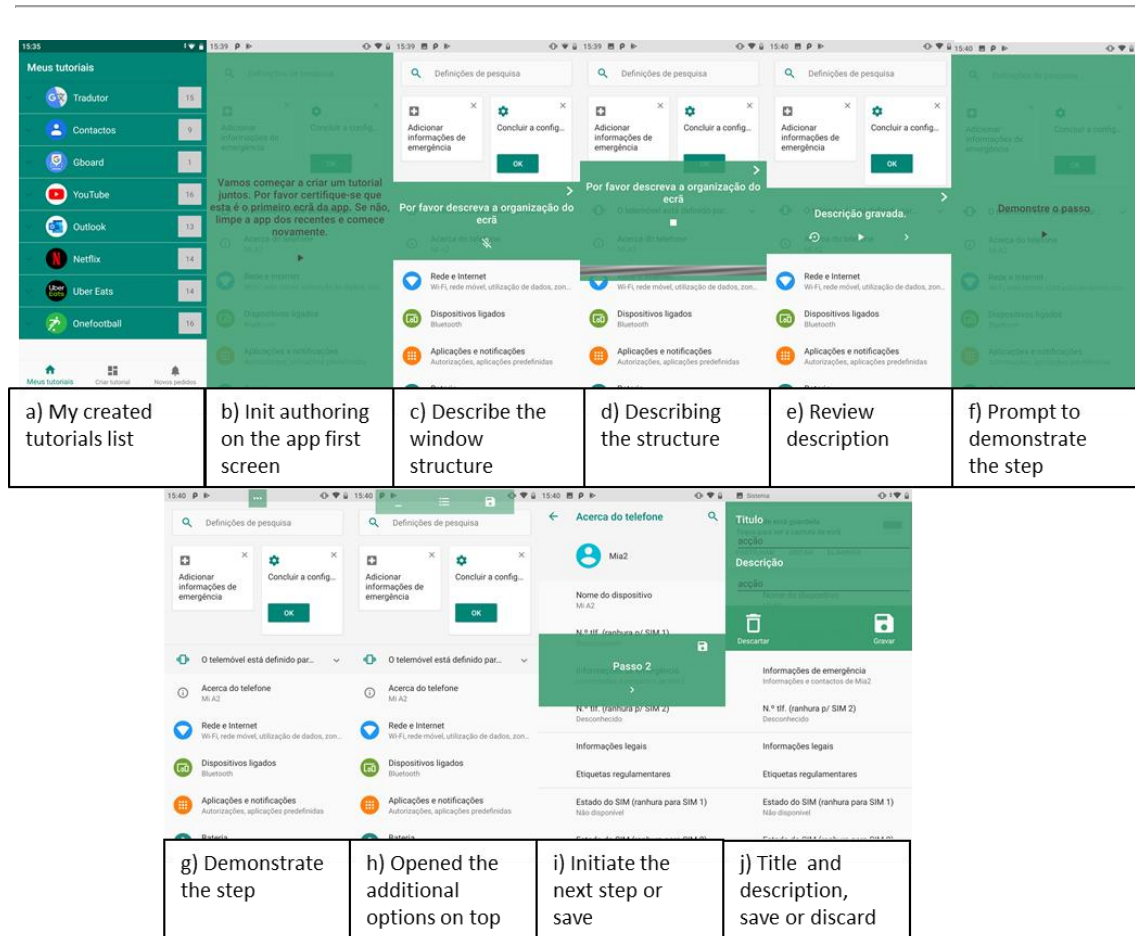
15:35

Meus tutoriais

Tradutor 15
Contactos 9
Gboard 1
YouTube 16
Outlook 13
Netflix 14
Uber Eats 14
Onefootball 16

Meus tutoriais Criar tutorial Novos pedidos

15:39

Definições de pesquisa

Adicionar informações de emergência

Concluir a config...

OK

Vamos começar a criar um tutorial juntos. Por favor certifique-se que esta é o primeiro ecrã da app. Se não, limpe a app dos recentes e comece novamente.

Acerca do telefone

Rede e Internet

Dispositivos ligados

Aplicações e notificações

15:39

Definições de pesquisa

Adicionar informações de emergência

Concluir a config...

OK

Por favor descreva a organização do ecrã

Acerca do telefone

Rede e Internet
Wi-Fi, rede móvel, utilização de dados, zon...

Dispositivos ligados
Bluetooth

Aplicações e notificações
Autorizações, aplicações predefinidas

15:39

Definições de pesquisa

Adicionar informações de emergência

Concluir a config...

OK

Por favor descreva a organização do ecrã

O telemóvel está definido par...

Acerca do telefone

Rede e Internet
Wi-Fi, rede móvel, utilização de dados, zon...

Dispositivos ligados
Bluetooth

Aplicações e notificações
Autorizações, aplicações predefinidas

15:40

Definições de pesquisa

Adicionar informações de emergência

Concluir a config...

OK

Descrição gravada.

Rede e Internet
Wi-Fi, rede móvel, utilização de dados, zon...

Dispositivos ligados
Bluetooth

Aplicações e notificações
Autorizações, aplicações predefinidas

15:40

Definições de pesquisa

Adicionar informações de emergência

Concluir a config...

OK

Demonstre o passo.

Acerca do telefone

Rede e Internet

Dispositivos ligados

Aplicações e notificações

| a) My created tutorials list | b) Init authoring on the app first screen | c) Describe the window structure | d) Describing the structure | e) Review description | f) Prompt to demonstrate the step |
|---|---|---|---|---|---|

15:40

Definições de pesquisa

Adicionar informações de emergência

Concluir a config...

OK

O telemóvel está definido par...

Acerca do telefone
Mi A2

Rede e Internet
Wi-Fi, rede móvel, utilização de dados, zon...

Dispositivos ligados
Bluetooth

Aplicações e notificações
Autorizações, aplicações predefinidas

Bateria

15:40

Definições de pesquisa

Adicionar informações de emergência

Concluir a config...

OK

O telemóvel está definido par...

Acerca do telefone
Mi A2

Rede e Internet
Wi-Fi, rede móvel, utilização de dados, zon...

Dispositivos ligados
Bluetooth

Aplicações e notificações
Autorizações, aplicações predefinidas

Bateria

15:40

Acerca do telefone

Mia2

Nome do dispositivo
Mi A2

N.º tlf. (ranhura p/ SIM 1)

Passo 2

N.º tlf. (ranhura p/ SIM 2)
Desconhecido

Informações legais

Etiquetas regulamentares

Estado do SIM (ranhura para SIM 1)
Não disponível

Sistema

Titulo

acção

Descrição

acção

Descartar

Gravar

Informações de emergência
Informações e contactos de Mia2

N.º tlf. (ranhura p/ SIM 2)
Desconhecido

Informações legais

Etiquetas regulamentares

Estado do SIM (ranhura para SIM 1)
Não disponível

| g) Demonstrate the step | h) Opened the additional options on top | i) Initiate the next step or save | j) Title and description, save or discard |
|---|---|---|---|